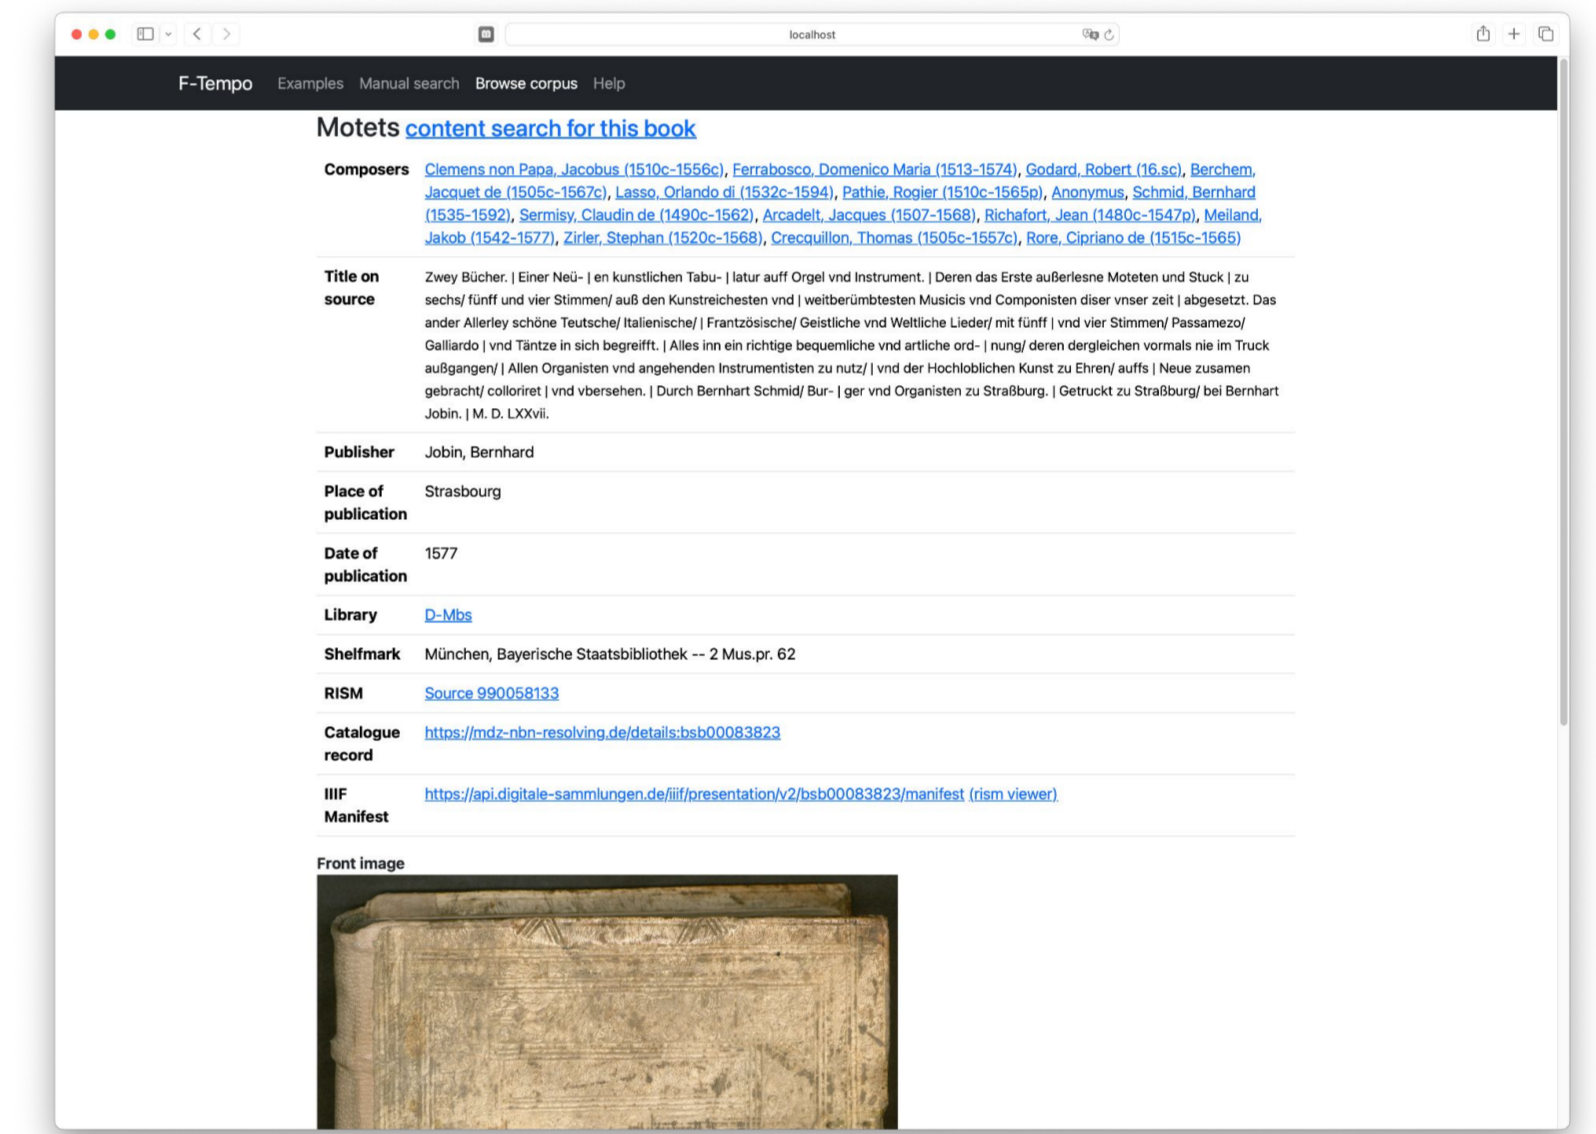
localhost

F-Tempo Examples Manual search Browse corpus Help

Motets content search for this book

| | |
|---|---|
| Composers | Clemens non Papa, Jacobus (1510c-1556c), Ferrabosco, Domenico Maria (1513-1574), Godard, Robert (16.sc), Berchem, Jacquet de (1505c-1567c), Lasso, Orlando di (1532c-1594), Pathie, Rogier (1510c-1565p), Anonymus, Schmid, Bernhard (1535-1592), Sermisy, Claudin de (1490c-1562), Arcadelt, Jacques (1507-1568), Richafort, Jean (1480c-1547p), Meiland, Jakob (1542-1577), Zirler, Stephan (1520c-1568), Crecquillon, Thomas (1505c-1557c), Rore, Cipriano de (1515c-1565) |
| Title on source | Zwey Bücher. \| Einer Neü- \| en kunstlichen Tabu- \| latur auff Orgel vnd Instrument. \| Deren das Erste außerlesne Moteten und Stuck \| zu sechs/ fünff und vier Stimmen/ auß den Kunstreichesten vnd \| weitberümbtesten Musicis vnd Componisten diser vnser zeit \| abgesetzt. Das ander Allerley schöne Teutsche/ Italienische/ \| Frantzösische/ Geistliche vnd Weltliche Lieder/ mit fünff \| vnd vier Stimmen/ Passamezo/ Galliardo \| vnd Täntze in sich begreifft. \| Alles inn ein richtige bequemliche vnd artliche ord- \| nung/ deren dergleichen vormals nie im Truck außgangen/ \| Allen Organisten vnd angehenden Instrumentisten zu nutz/ \| vnd der Hochloblichen Kunst zu Ehren/ auffs \| Neue zusamen gebracht/ colloriret \| vnd vbersehen. \| Durch Bernhart Schmid/ Bur- \| ger vnd Organisten zu Straßburg. \| Getruckt zu Straßburg/ bei Bernhart Jobin. \| M. D. LXXvii. |
| Publisher | Jobin, Bernhard |
| Place of publication | Strasbourg |
| Date of publication | 1577 |
| Library | D-Mbs |
| Shelfmark | München, Bayerische Staatsbibliothek -- 2 Mus.pr. 62 |
| RISM | Source 990058133 |
| Catalogue record | https://mdz-nbn-resolving.de/details:bsb00083823 |
| IIIF Manifest | https://api.digitale-sammlungen.de/iiif/presentation/v2/bsb00083823/manifest (rism viewer) |

Front image